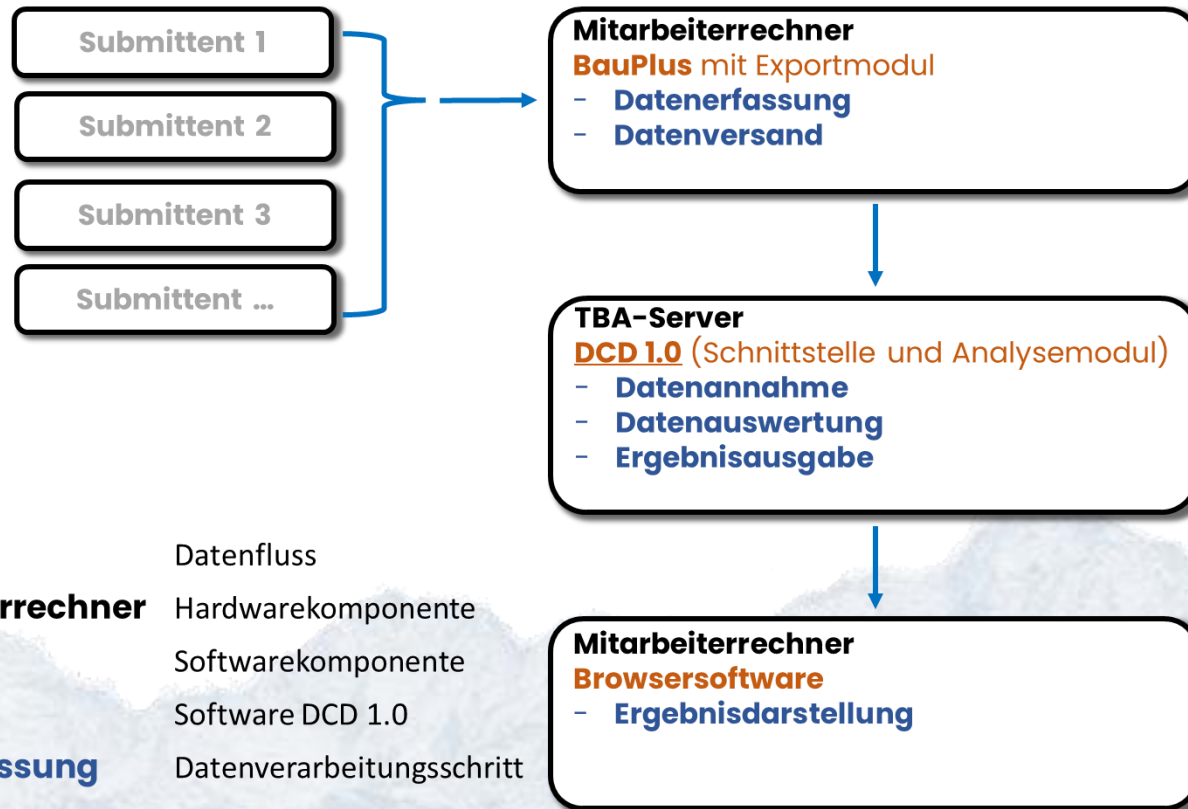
Submittent 1

Submittent 2

Submittent 3

Submittent ...

Mitarbeiterrechner
BauPlus mit Exportmodul
- Datenerfassung
- Datenversand

TBA-Server
DCD 1.0 (Schnittstelle und Analysemodul)
- Datenannahme
- Datenauswertung
- Ergebnisausgabe

Mitarbeiterrechner
Browsersoftware
- Ergebnisdarstellung

Datenfluss
rrechner Hardwarekomponente
Softwarekomponente
Software DCD 1.0
ssung Datenverarbeitungsschritt